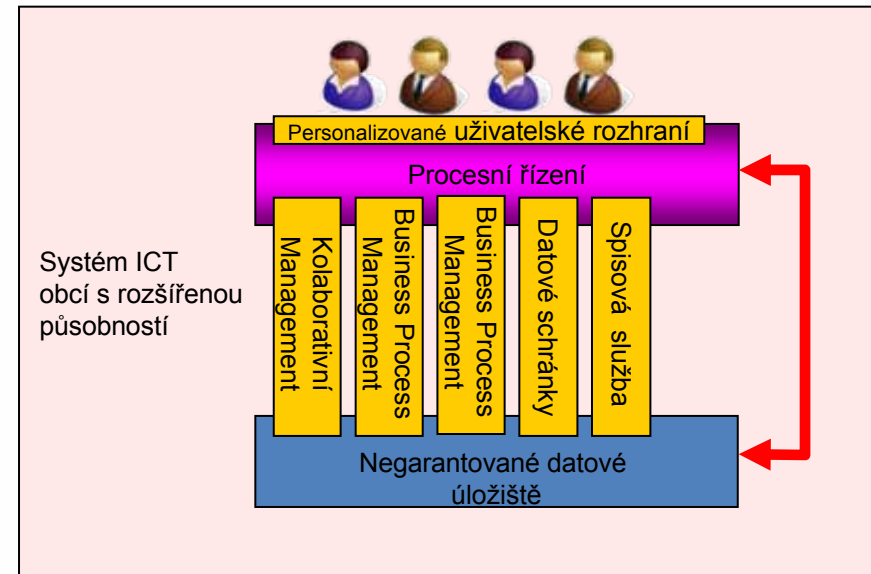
Personalizované uživatelské rozhraní

Procesní řízení

Systém ICT obcí s rozšířenou působností

Kolaborativní Management

Business Process Management

Business Process Management

Datové schránky

Spisová služba

Negarantované datové úložiště